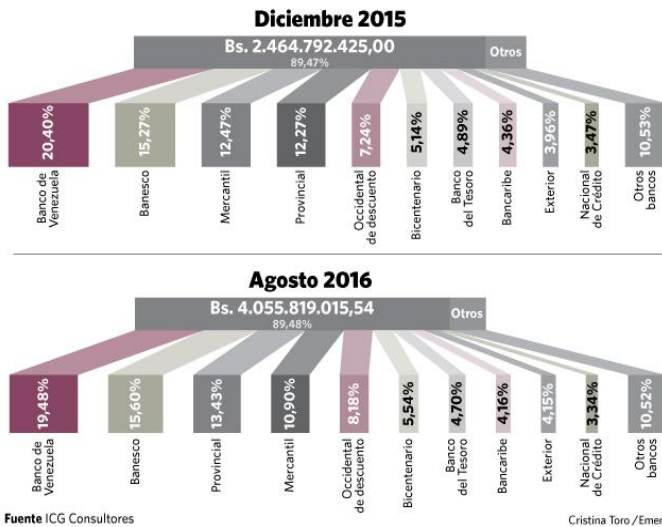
Diciembre 2015

Bs. 2.464.792.425,00
89,47%
Otros

| 20,40% | 15,27% | 12,47% | 12,27% | 7,24% | 5,14% | 4,89% | 4,36% | 3,96% | 3,47% | 10,53% |
|---|---|---|---|---|---|---|---|---|---|---|
| Banco de Venezuela | Banesco | Mercantil | Provincial | Occidental de descuento | Bicentenario | Banco del Tesoro | Bancaribe | Exterior | Nacional de Crédito | Otros bancos |

Agosto 2016

Bs. 4.055.819.015,54
89,48%
Otros

| 19,48% | 15,60% | 13,43% | 10,90% | 8,18% | 5,54% | 4,70% | 4,16% | 4,15% | 3,34% | 10,52% |
|---|---|---|---|---|---|---|---|---|---|---|
| Banco de Venezuela | Banesco | Provincial | Mercantil | Occidental de descuento | Bicentenario | Banco del Tesoro | Bancaribe | Exterior | Nacional de Crédito | Otros bancos |

Fuente ICG Consultores

Cristina Toro / Emen